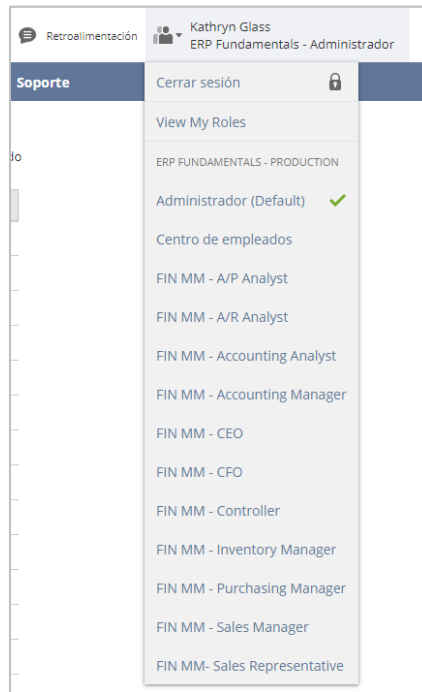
Retroalimentación

Kathryn Glass
ERP Fundamentals - Administrador

Soporte

do

Cerrar sesión

View My Roles

ERP FUNDAMENTALS - PRODUCTION

Administrador (Default)

Centro de empleados

FIN MM - A/P Analyst

FIN MM - A/R Analyst

FIN MM - Accounting Analyst

FIN MM - Accounting Manager

FIN MM - CEO

FIN MM - CFO

FIN MM - Controller

FIN MM - Inventory Manager

FIN MM - Purchasing Manager

FIN MM - Sales Manager

FIN MM- Sales Representative